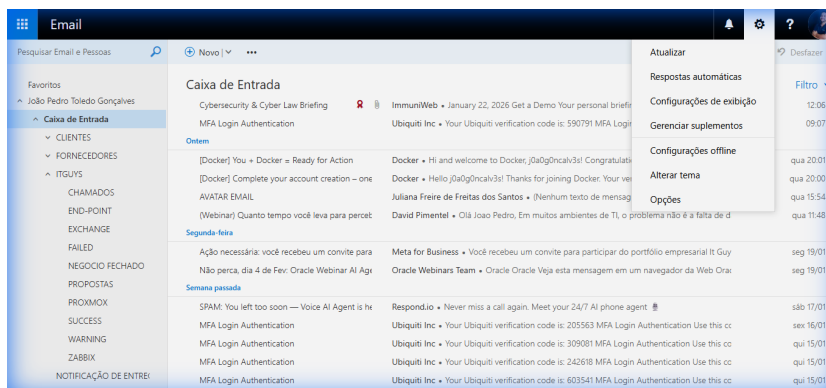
Email

Pesquisar Email e Pessoas

Novo | ∨ •••

Desfazer

Favoritos
João Pedro Toledo Gonçalves
Caixa de Entrada
CLIENTES
FORNECEDORES
ITGUYS
CHAMADOS
END-POINT
EXCHANGE
FAILED
NEGOCIO FECHADO
PROPOSTAS
PROXMOX
SUCCESS
WARNING
ZABBIX
NOTIFICAÇÃO DE ENTRE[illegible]

Caixa de Entrada

Filtro

Cybersecurity & Cyber Law Briefing | ImmuniWeb • January 22, 2026 Get a Demo Your personal briefi | 12:06
MFA Login Authentication | Ubiquiti Inc • Your Ubiquiti verification code is: 590791 MFA Login | 09:07

Ontem

[Docker] You + Docker = Ready for Action | Docker • Hi and welcome to Docker, j0a0g0ncalv3s! Congratulati | qua 20:01
[Docker] Complete your account creation – one | Docker • Hello j0a0g0ncalv3s! Thanks for joining Docker. Your ve | qua 20:00
AVATAR EMAIL | Juliana Freire de Freitas dos Santos • (Nenhum texto de mensag | qua 15:54
(Webinar) Quanto tempo você leva para percet | David Pimentel • Olá Joao Pedro, Em muitos ambientes de TI, o problema não é a falta de d | qua 11:48

Segunda-feira

Ação necessária: você recebeu um convite para | Meta for Business • Você recebeu um convite para participar do portfólio empresarial It Guy | seg 19/01
Não perca, dia 4 de Fev: Oracle Webinar AI Age | Oracle Webinars Team • Oracle Oracle Veja esta mensagem em um navegador da Web Orac | seg 19/01

Semana passada

SPAM: You left too soon — Voice AI Agent is he | Respond.io • Never miss a call again. Meet your 24/7 AI phone agent | sáb 17/01
MFA Login Authentication | Ubiquiti Inc • Your Ubiquiti verification code is: 205563 MFA Login Authentication Use this cc | sex 16/01
MFA Login Authentication | Ubiquiti Inc • Your Ubiquiti verification code is: 309081 MFA Login Authentication Use this cc | qui 15/01
MFA Login Authentication | Ubiquiti Inc • Your Ubiquiti verification code is: 242618 MFA Login Authentication Use this cc | qui 15/01
MFA Login Authentication | Ubiquiti Inc • Your Ubiquiti verification code is: 603541 MFA Login Authentication Use this cc | qui 15/01

Atualizar
Respostas automáticas
Configurações de exibição
Gerenciar suplementos
Configurações offline
Alterar tema
Opções